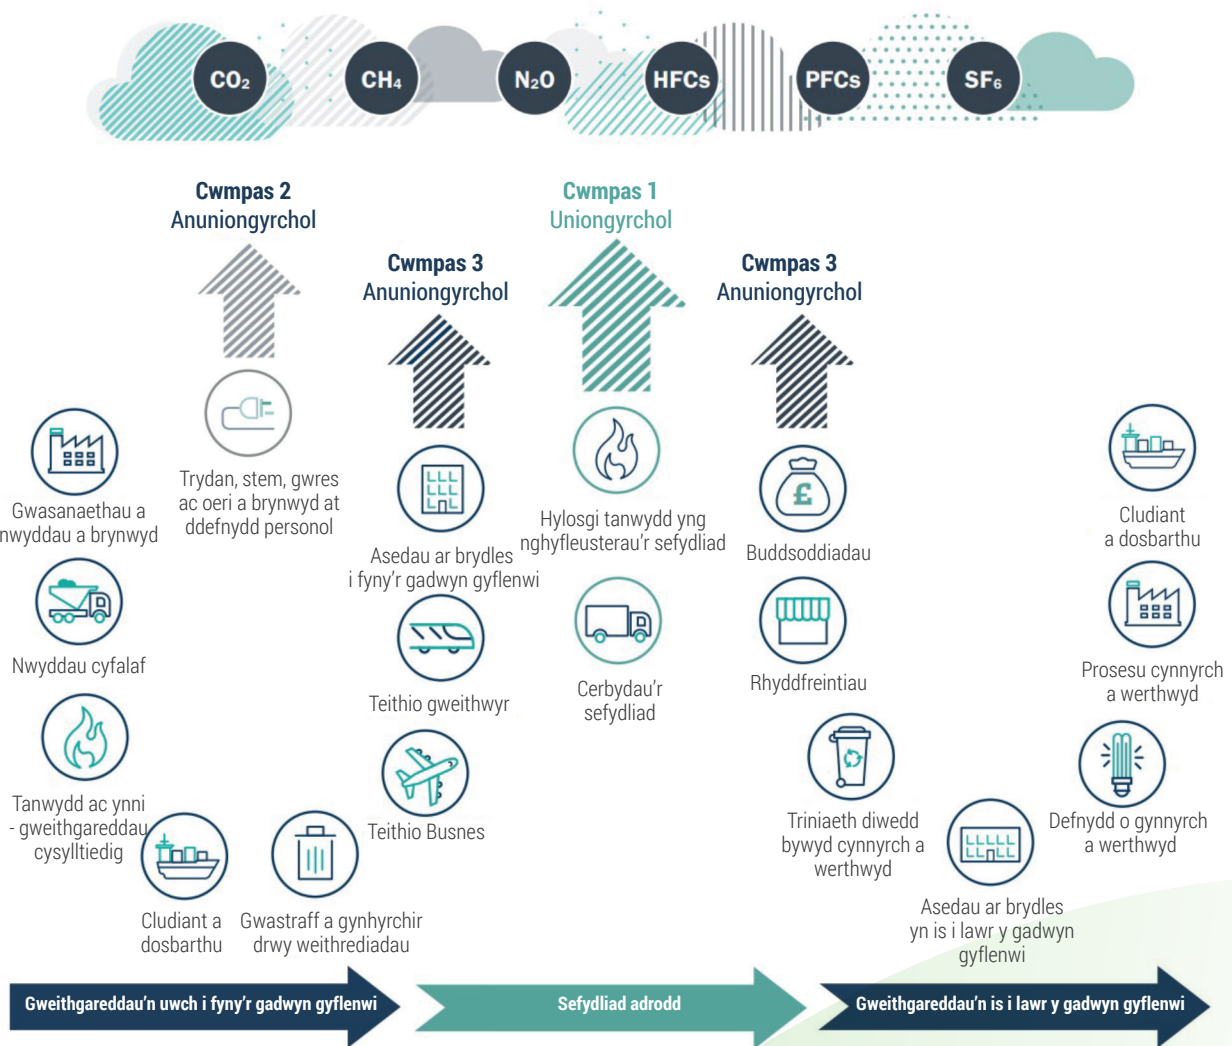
$CO_2$ $CH_4$ $N_2O$ HFCs PFCs $SF_6$

Cwmpas 2
Anuniongyrchol

Cwmpas 3
Anuniongyrchol

Cwmpas 1
Uniongyrchol

Cwmpas 3
Anuniongyrchol

Gwasanaethau a nwyddau a brynwyd

Trydan, stem, gwres ac oeri a brynwyd at ddefnydd personol

Asedau ar brydles i fyny'r gadwyn gyflenwi

Hylosgi tanwydd yng nghyfleusterau'r sefydliad

Buddsoddiadau

Cludiant a dosbarthu

Nwyddau cyfalaf

Teithio gweithwyr

Cerbydau'r sefydliad

Rhyddfreintiau

Prosesu cynnyrch a werthwyd

Tanwydd ac ynni - gweithgareddau cysylltiedig

Teithio Busnes

Triniaeth diwedd bywyd cynnyrch a werthwyd

Defnydd o gynnyrch a werthwyd

Cludiant a dosbarthu

Gwastraff a gynhyrchir drwy weithrediadau

Asedau ar brydles yn is i lawr y gadwyn gyflenwi

Gweithgareddau'n uwch i fyny'r gadwyn gyflenwi

Sefydliad adrodd

Gweithgareddau'n is i lawr y gadwyn gyflenwi